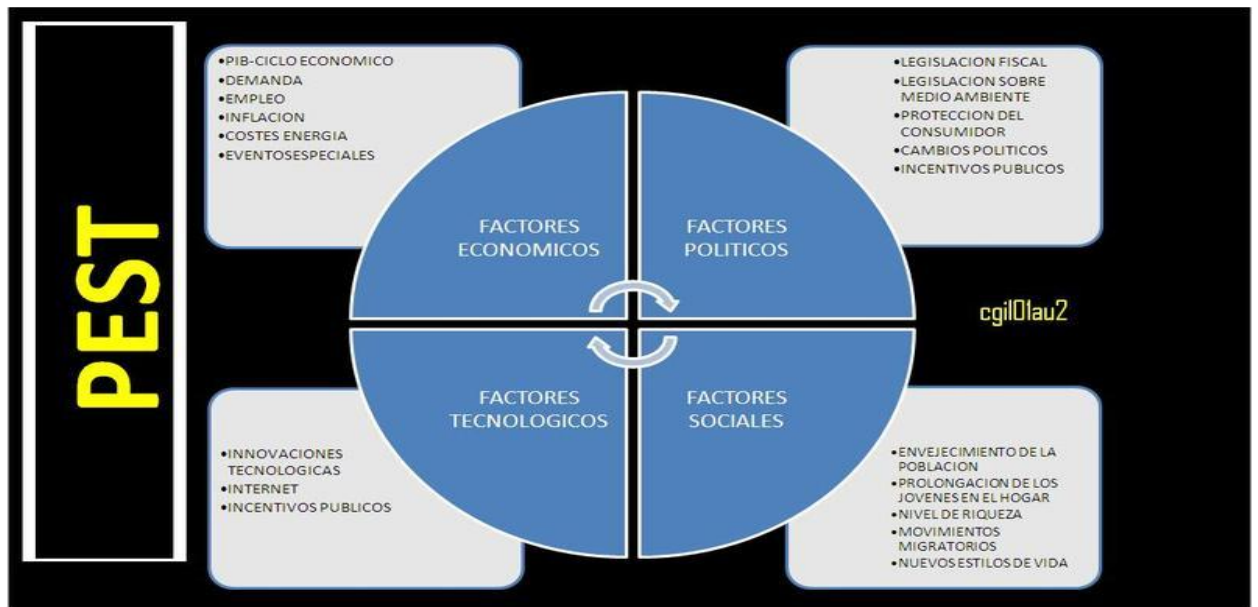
PEST

•PIB-CICLO ECONOMICO
•DEMANDA
•EMPLEO
•INFLACION
•COSTES ENERGIA
•EVENTOSESPECIALES

•LEGISLACION FISCAL
•LEGISLACION SOBRE MEDIO AMBIENTE
•PROTECCION DEL CONSUMIDOR
•CAMBIOS POLITICOS
•INCENTIVOS PUBLICOS

FACTORES ECONOMICOS

FACTORES POLITICOS

cgil01au2

FACTORES TECNOLOGICOS

FACTORES SOCIALES

•INNOVACIONES TECNOLOGICAS
•INTERNET
•INCENTIVOS PUBLICOS

•ENVEJECIMIENTO DE LA POBLACION
•PROLONGACION DE LOS JOVENES EN EL HOGAR
•NIVEL DE RIQUEZA
•MOVIMIENTOS MIGRATORIOS
•NUEVOS ESTILOS DE VIDA